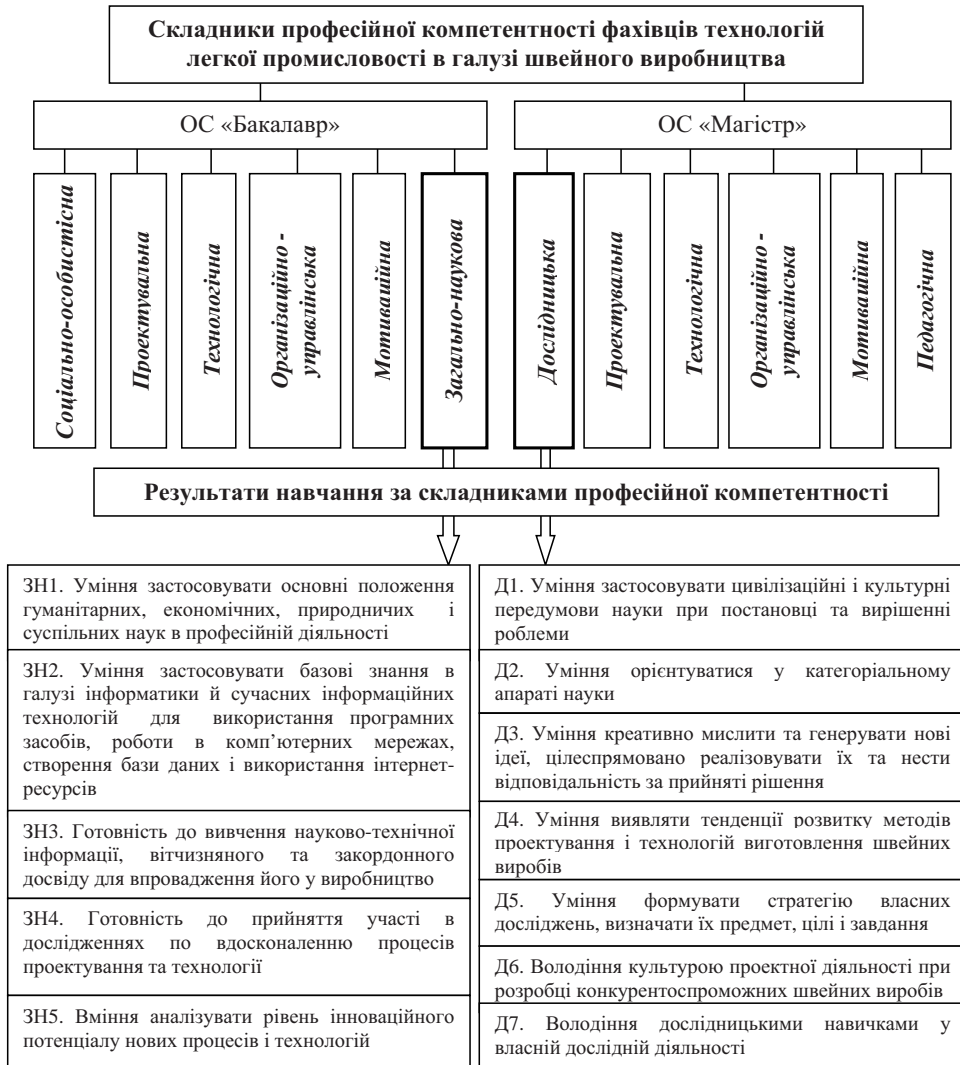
Складники професійної компетентності фахівців технологій легкої промисловості в галузі швейного виробництва

ОС «Бакалавр»

ОС «Магістр»

Соціально-особистісна

Проектувальна

Технологічна

Організаційно - управлінська

Мотиваційна

Загально-наукова

Дослідницька

Проектувальна

Технологічна

Організаційно - управлінська

Мотиваційна

Педагогічна

Результати навчання за складниками професійної компетентності

ЗН1. Уміння застосовувати основні положення гуманітарних, економічних, природничих і суспільних наук в професійній діяльності

ЗН2. Уміння застосовувати базові знання в галузі інформатики й сучасних інформаційних технологій для використання програмних засобів, роботи в комп'ютерних мережах, створення бази даних і використання інтернет-ресурсів

ЗН3. Готовність до вивчення науково-технічної інформації, вітчизняного та закордонного досвіду для впровадження його у виробництво

ЗН4. Готовність до прийняття участі в дослідженнях по вдосконаленню процесів проектування та технології

ЗН5. Вміння аналізувати рівень інноваційного потенціалу нових процесів і технологій

Д1. Уміння застосовувати цивілізаційні і культурні передумови науки при постановці та вирішенні роблеми

Д2. Уміння орієнтуватися у категоріальному апараті науки

Д3. Уміння креативно мислити та генерувати нові ідеї, цілеспрямовано реалізовувати їх та нести відповідальність за прийняті рішення

Д4. Уміння виявляти тенденції розвитку методів проектування і технологій виготовлення швейних виробів

Д5. Уміння формувати стратегію власних досліджень, визначати їх предмет, цілі і завдання

Д6. Володіння культурою проектної діяльності при розробці конкурентоспроможних швейних виробів

Д7. Володіння дослідницькими навичками у власній дослідній діяльності